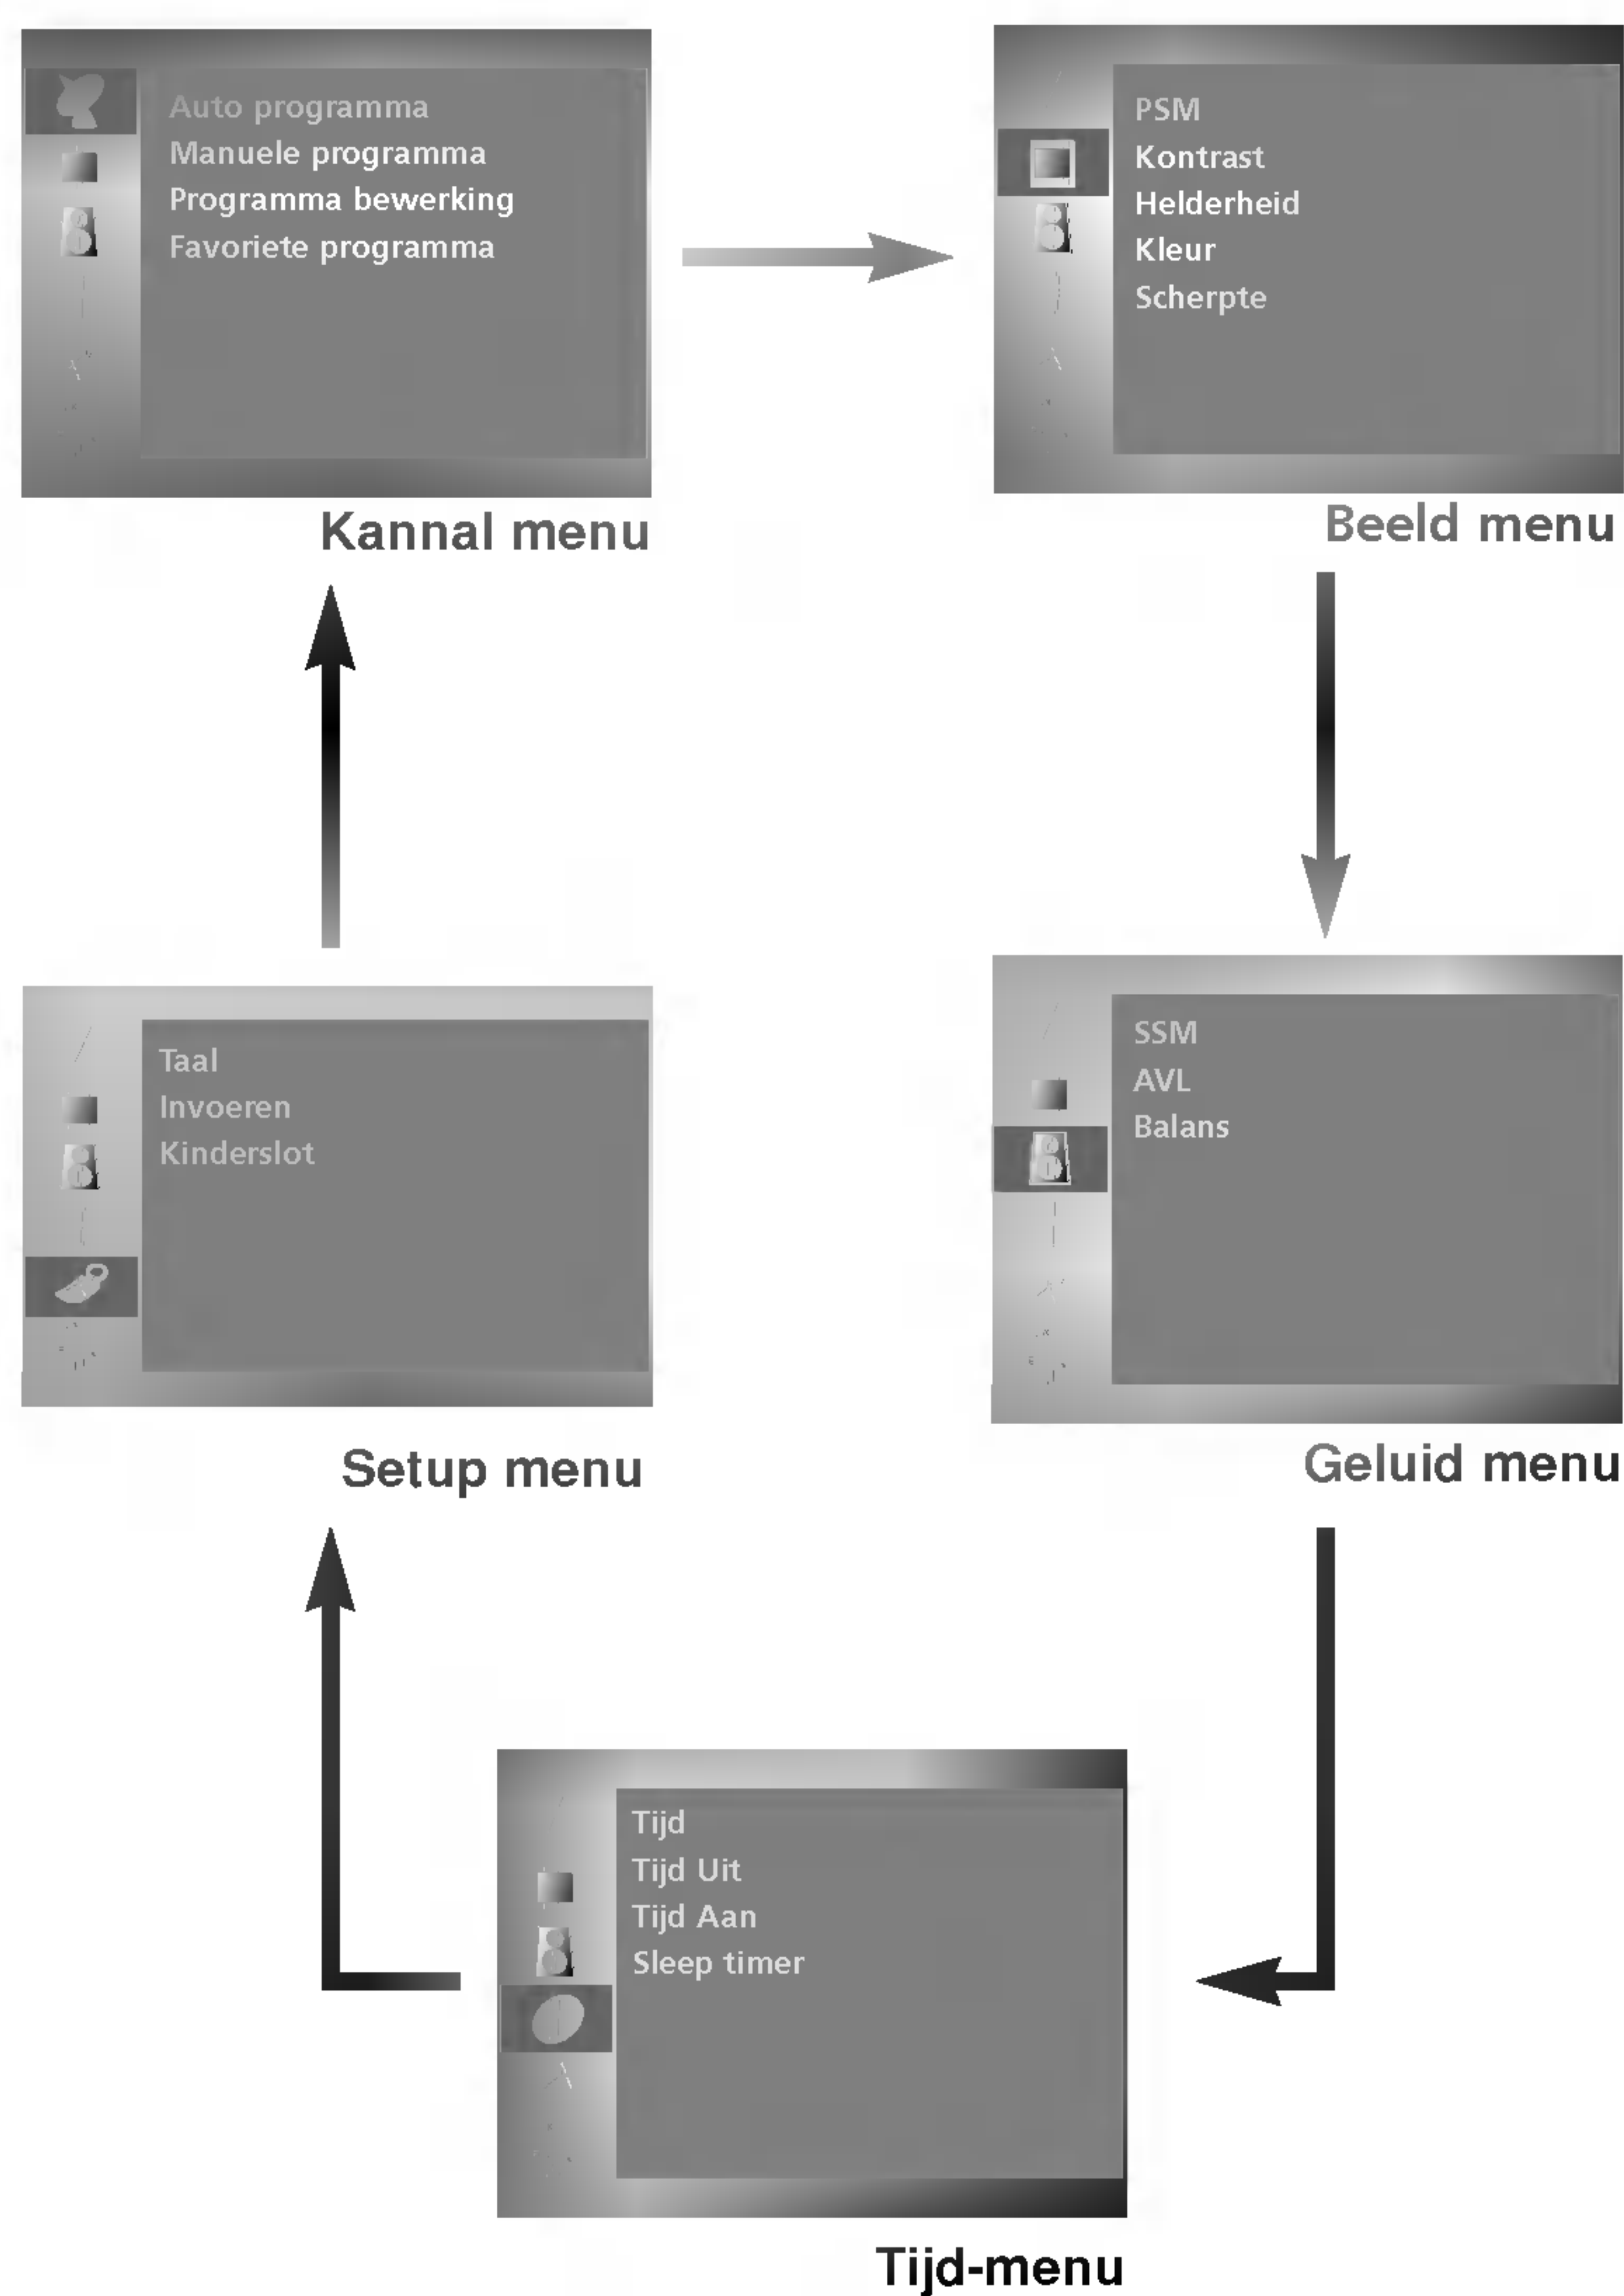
Auto programma
Manuele programma
Programma bewerking
Favoriete programma

Kannal menu

PSM
Kontrast
Helderheid
Kleur
Scherpte

Beeld menu

Taal
Invoeren
Kinderslot

Setup menu

SSM
AVL
Balans

Geluid menu

Tijd
Tijd Uit
Tijd Aan
Sleep timer

Tijd-menu